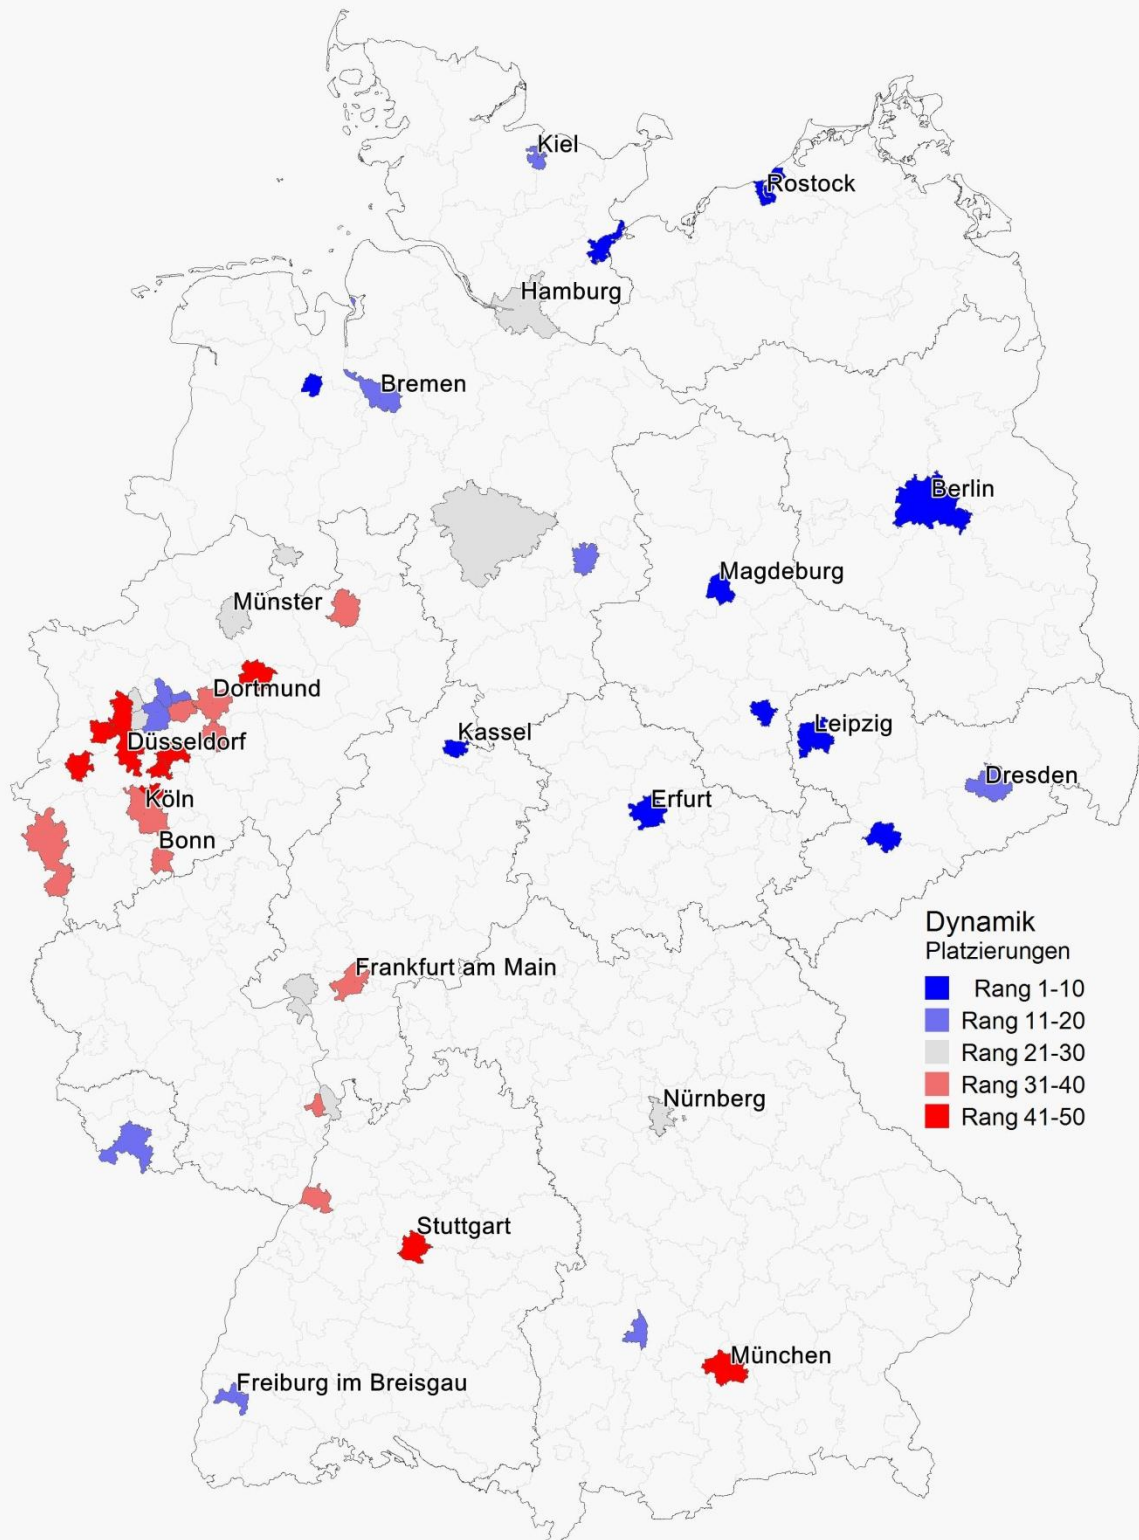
Kiel
Rostock
Hamburg
Bremen
Berlin
Magdeburg
Münster
Dortmund
Düsseldorf
Kassel
Leipzig
Dresden
Köln
Erfurt
Bonn
Frankfurt am Main
Nürnberg
Stuttgart
München
Freiburg im Breisgau

Dynamik
Platzierungen
Rang 1-10
Rang 11-20
Rang 21-30
Rang 31-40
Rang 41-50